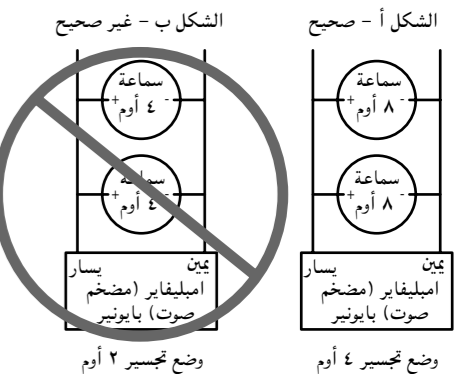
الشكل أ - صحيح

سماعة
- ٨ أوم +

سماعة
- ٨ أوم +

يمين يسار
امبليفاير (مضخم صوت) بايونير

وضع تجسير ٤ أوم

الشكل ب - غير صحيح

سماعة
- ٤ أوم +

سماعة
- ٤ أوم +

يمين يسار
امبليفاير (مضخم صوت) بايونير

وضع تجسير ٢ أوم